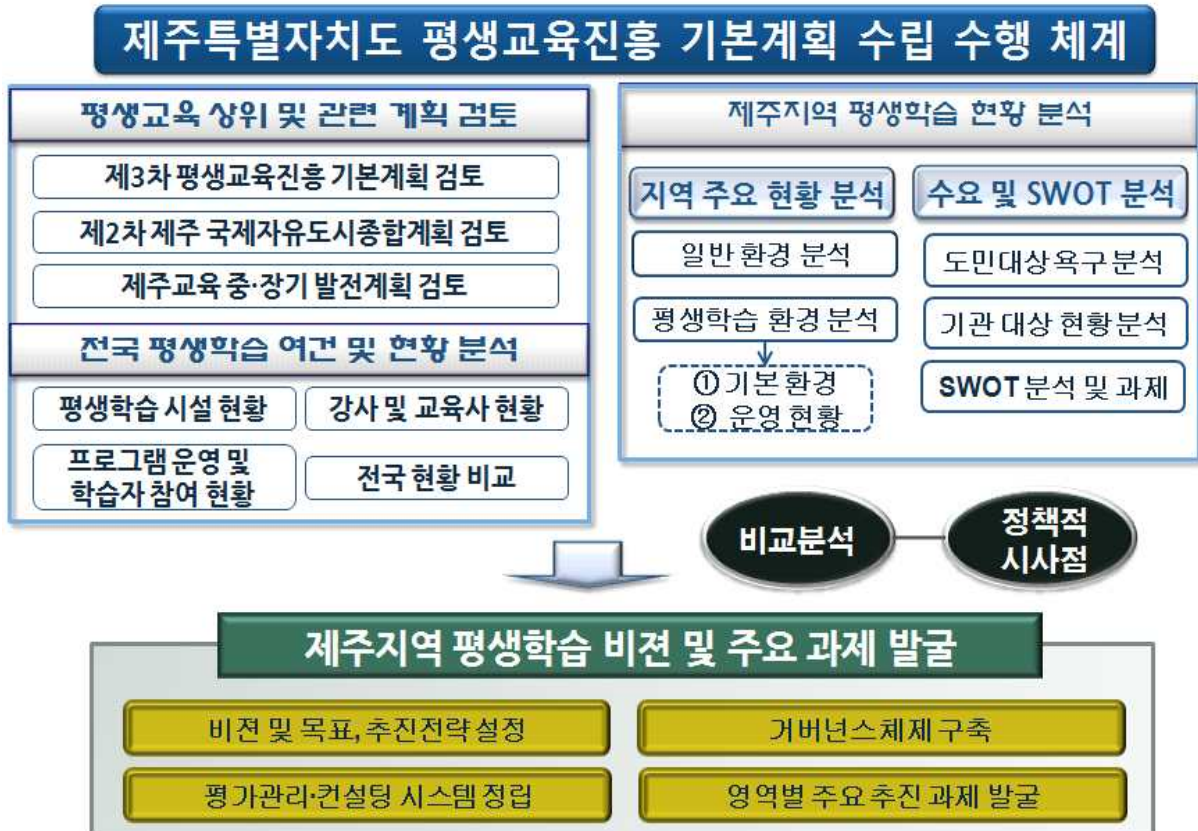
제주특별자치도 평생교육진흥 기본계획 수립 수행 체계

평생교육 상위 및 관련 계획 검토

제3차 평생교육진흥 기본계획 검토

제2차 제주 국제자유도시종합계획 검토

제주교육 중·장기 발전계획 검토

전국 평생학습 여건 및 현황 분석

평생학습 시설 현황

강사 및 교육사 현황

프로그램 운영 및 학습자 참여 현황

전국 현황 비교

제주지역 평생학습 현황 분석

지역 주요 현황 분석

일반 환경 분석

평생학습 환경 분석

① 기본환경
② 운영현황

수요 및 SWOT 분석

도민대상욕구분석

기관 대상 현황분석

SWOT 분석 및 과제

비교분석

정책적 시사점

제주지역 평생학습 비젼 및 주요 과제 발굴

비젼 및 목표, 추진전략 설정

거버넌스체제 구축

평가관리·컨설팅 시스템 정립

영역별 주요 추진 과제 발굴